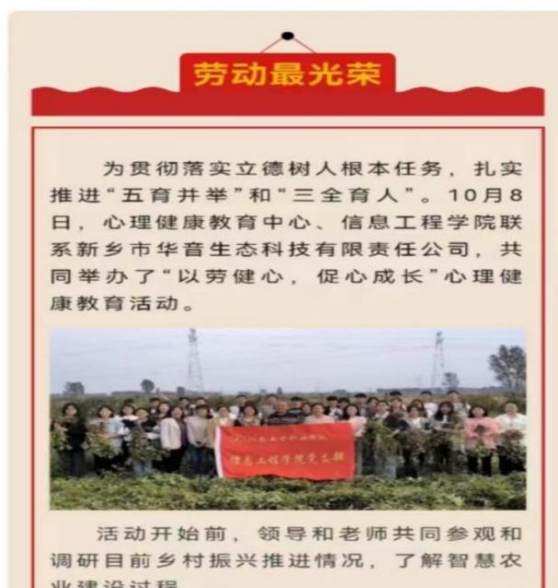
劳动最光荣

为贯彻落实立德树人根本任务，扎实推进“五育并举”和“三全育人”。10月8日，心理健康教育中心、信息工程学院联系新乡市华音生态科技有限责任公司，共同举办了“以劳健心，促心成长”心理健康教育活动。

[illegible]
信息工程学院党支部

活动开始前，领导和老师共同参观和调研目前乡村振兴推进情况，了解智慧农业建设过程